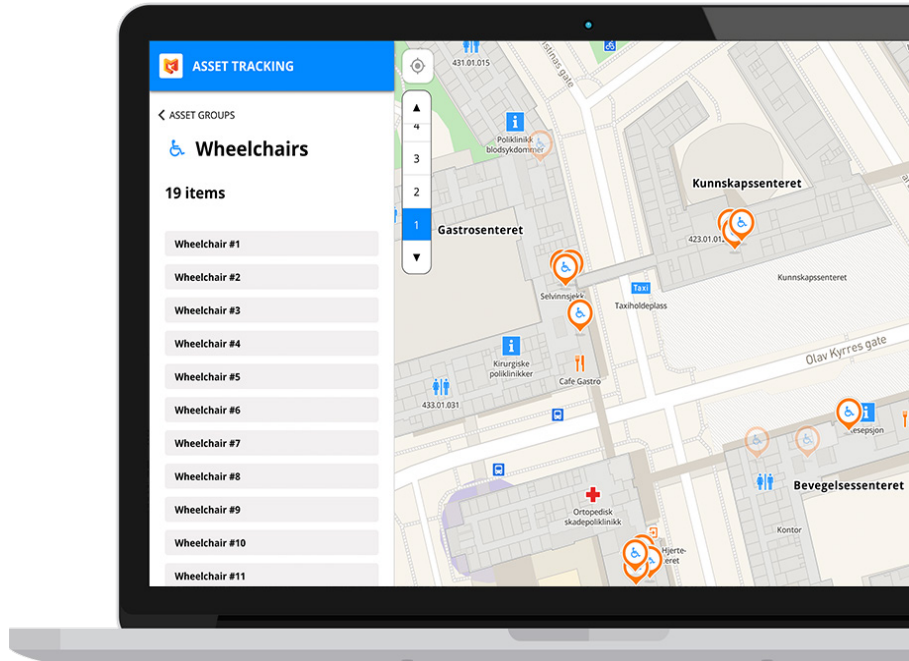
ASSET TRACKING

ASSET GROUPS

Wheelchairs

19 items

Wheelchair #1

Wheelchair #2

Wheelchair #3

Wheelchair #4

Wheelchair #5

Wheelchair #6

Wheelchair #7

Wheelchair #8

Wheelchair #9

Wheelchair #10

Wheelchair #11

▲
4
3
2
1
▼

431.01.015

Poliklinikk blodsykdommer

Kunnskapssenteret

Gastrosenteret

423.01.023

Kunnskapssenteret

Selvinnsjekk

Taxi

Taxiholdeplass

Kirurgiske poliklinikker

Cafe Gastro

433.01.031

Olav Kyrres gate

esepsjon

Bevegelsessenteret

Ortopedisk skadepoliklinikk

Kontor

Hjerte-
eret